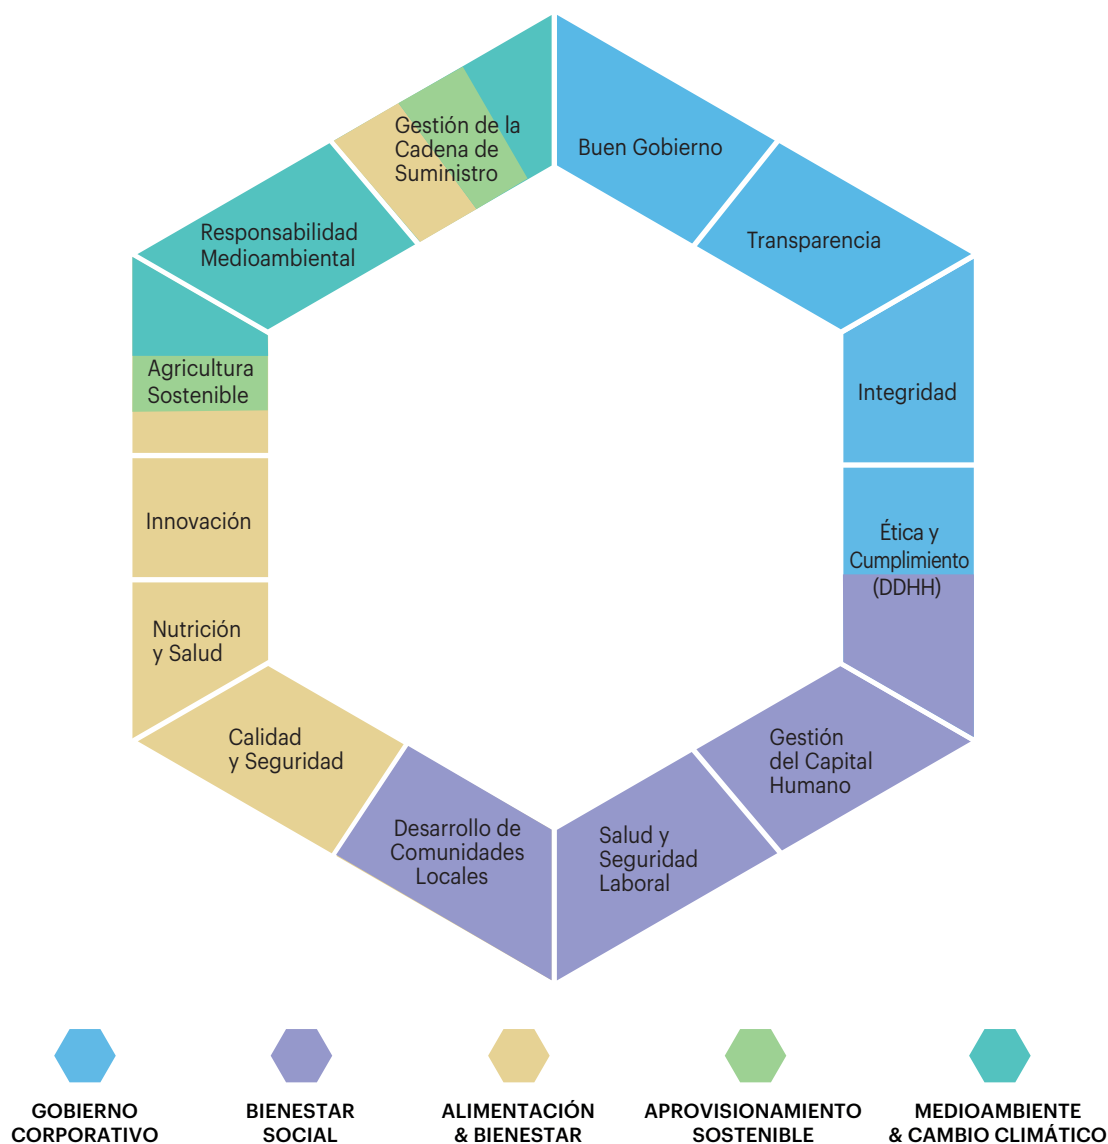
Buen Gobierno

Transparencia

Integridad

Ética y Cumplimiento (DDHH)

Gestión del Capital Humano

Salud y Seguridad Laboral

Desarrollo de Comunidades Locales

Calidad y Seguridad

Nutrición y Salud

Innovación

Agricultura Sostenible

Responsabilidad Medioambiental

Gestión de la Cadena de Suministro

GOBIERNO CORPORATIVO

BIENESTAR SOCIAL

ALIMENTACIÓN & BIENESTAR

APROVISIONAMIENTO SOSTENIBLE

MEDIOAMBIENTE & CAMBIO CLIMÁTICO